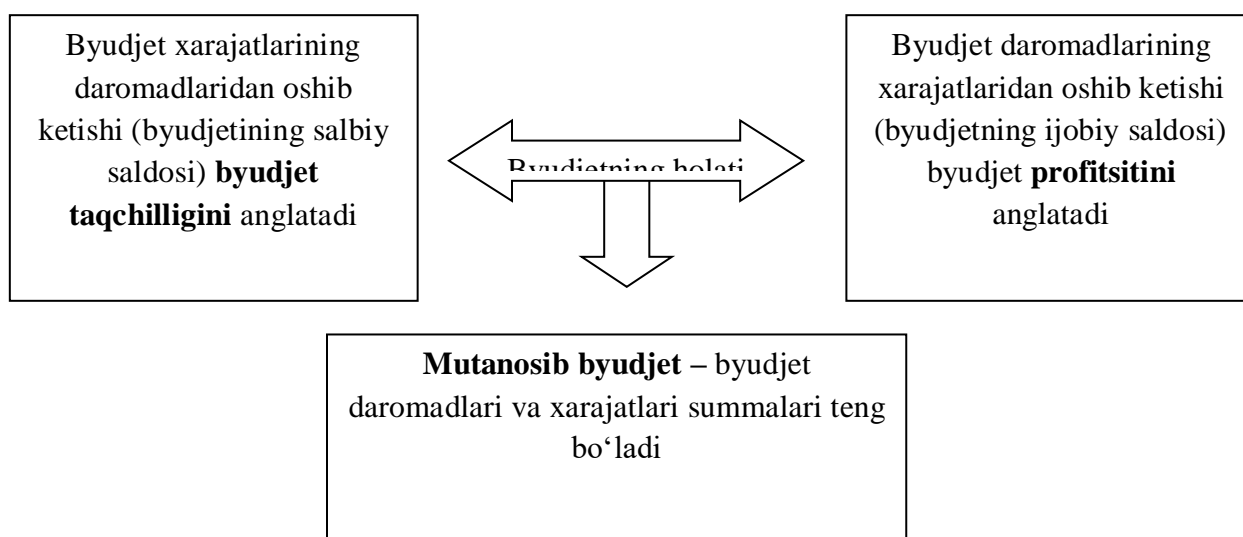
Byudjet xarajatlarining daromadlaridan oshib ketishi (byudjetining salbiy saldosi) **byudjet taqchilligini** anglatadi

Byudjetning holati

Byudjet daromadlarining xarajatlaridan oshib ketishi (byudjetning ijobiy saldosi) byudjet **profitsitini** anglatadi

**Mutanosib byudjet –** byudjet daromadlari va xarajatlari summalari teng bo‘ladi